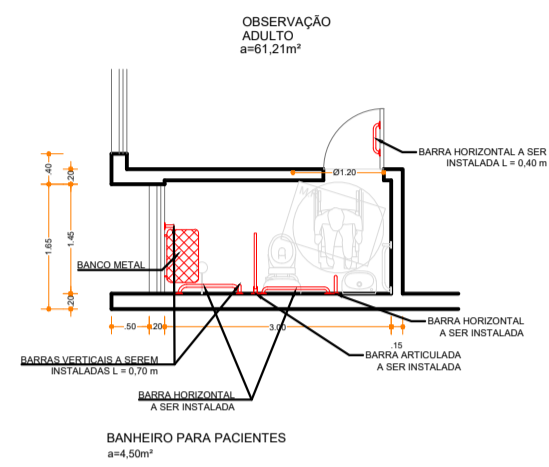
OBSERVAÇÃO
ADULTO
a=61,21m²

BARRA HORIZONTAL A SER
INSTALADA L = 0,40 m

Ø1.20

.40
.20
1.65
1.45
.20

BANCO METAL

.50
.20
3.00
.15

BARRA HORIZONTAL
A SER INSTALADA

BARRA ARTICULADA
A SER INSTALADA

BARRAS VERTICAIS A SEREM
INSTALADAS L = 0,70 m

BARRA HORIZONTAL
A SER INSTALADA

BANHEIRO PARA PACIENTES
a=4,50m²